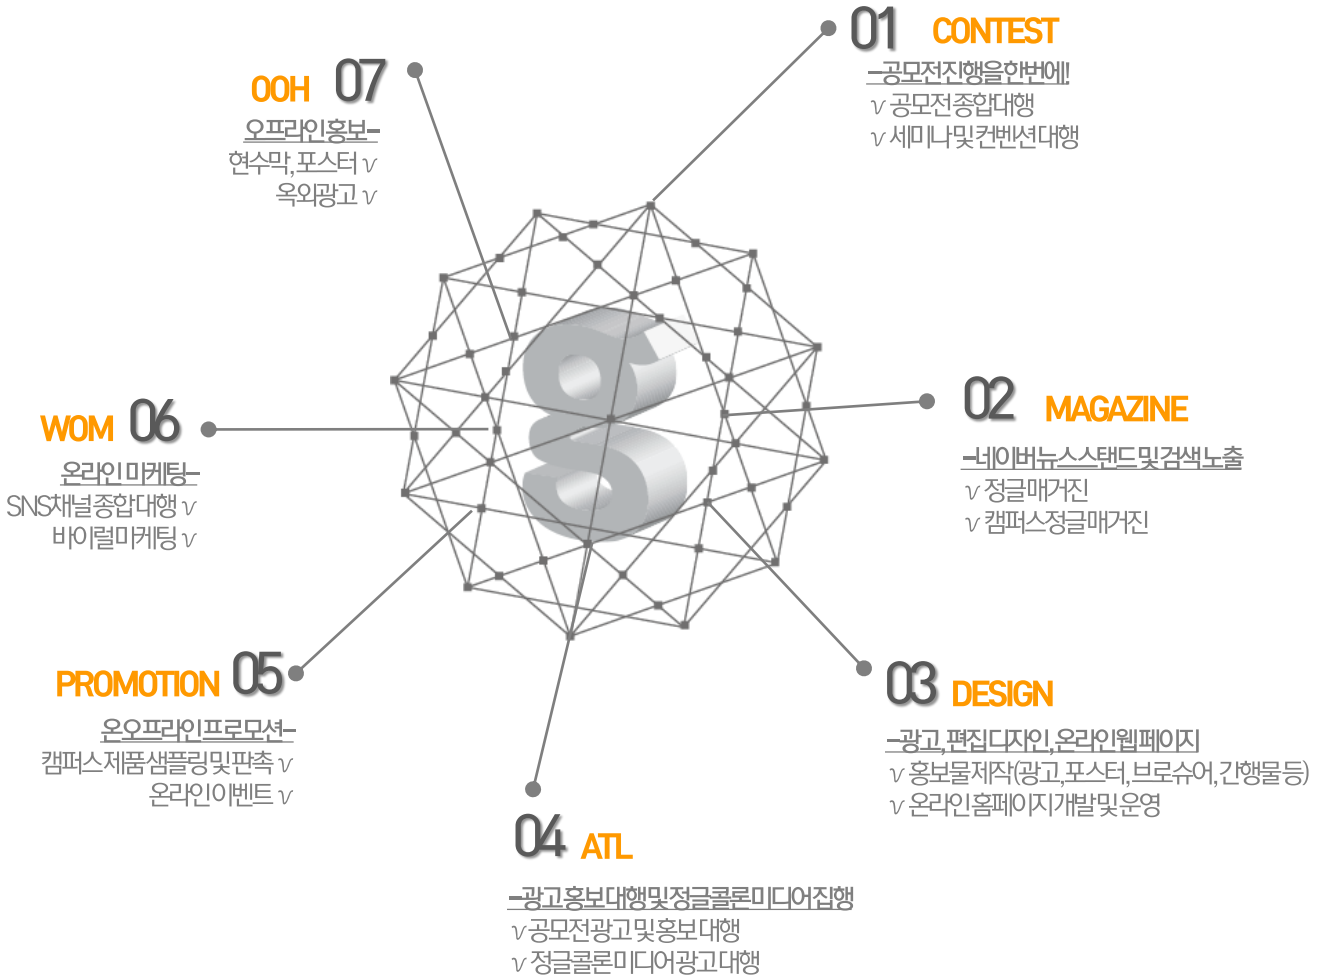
01 CONTEST
–공모전진행을한번에!
v 공모전종합대행
v 세미나및컨벤션대행

OOH 07
오프라인홍보–
현수막,포스터 v
옥외광고 v

02 MAGAZINE
–네이버뉴스스탠드및검색노출
v 정글매거진
v 캠퍼스정글매거진

WOM 06
온라인마케팅–
SNS채널종합대행 v
바이럴마케팅 v

PROMOTION 05
온오프라인프로모션–
캠퍼스제품샘플링및판촉 v
온라인이벤트 v

03 DESIGN
–광고,편집디자인,온라인웹페이지
v 홍보물제작(광고,포스터,브로슈어,간행물등)
v 온라인홈페이지개발및운영

04 ATL
–광고홍보대행및정글콜론미디어집행
v 공모전광고및홍보대행
v 정글콜론미디어광고대행